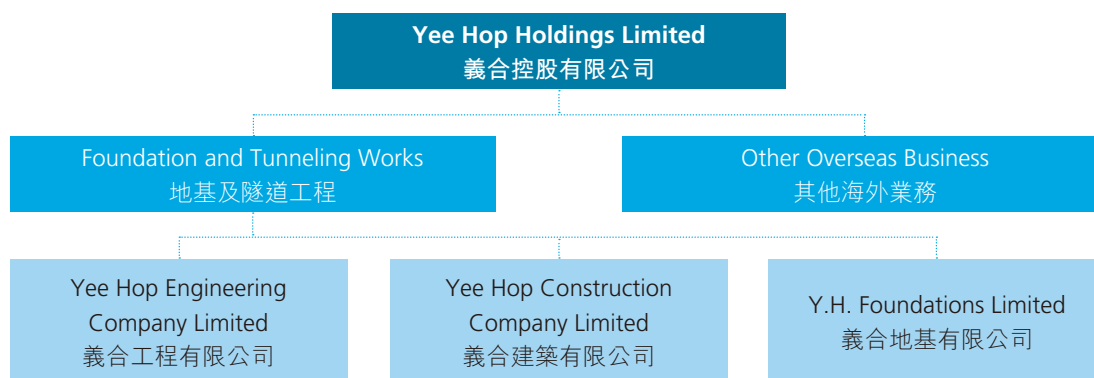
Yee Hop Holdings Limited
義合控股有限公司

Foundation and Tunneling Works
地基及隧道工程

Other Overseas Business
其他海外業務

Yee Hop Engineering Company Limited
義合工程有限公司

Yee Hop Construction Company Limited
義合建築有限公司

Y.H. Foundations Limited
義合地基有限公司